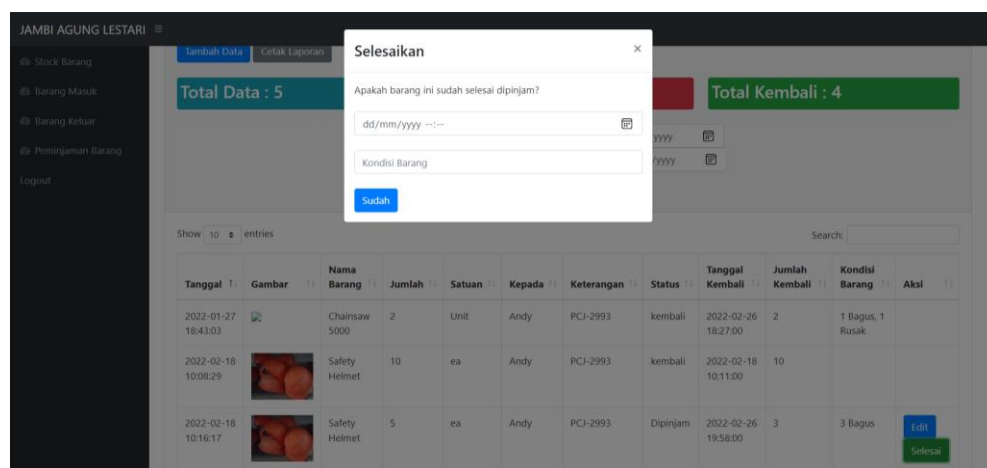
JAMBI AGUNG LESTARI ≡

Stock Barang
Barang Masuk
Barang Keluar
Peminjaman Barang
Logout

Tambah Data Cetak Laporan

Total Data : 5

Total Kembali : 4

yyyy
/yyyy

Selesaikan ×

Apakah barang ini sudah selesai dipinjam?

dd/mm/yyyy --:--

Kondisi Barang

Sudah

Show 10 entries

Search:

| Tanggal | Gambar | Nama Barang | Jumlah | Satuan | Kepada | Keterangan | Status | Tanggal Kembali | Jumlah Kembali | Kondisi Barang | Aksi |
|---|---|---|---|---|---|---|---|---|---|---|---|
| 2022-01-27 18:43:03 | | Chainsaw 5000 | 2 | Unit | Andy | PCJ-2993 | kembali | 2022-02-26 18:27:00 | 2 | 1 Bagus, 1 Rusak | |
| 2022-02-18 10:08:29 | | Safety Helmet | 10 | ea | Andy | PCJ-2993 | kembali | 2022-02-18 10:11:00 | 10 | | |
| 2022-02-18 10:16:17 | | Safety Helmet | 5 | ea | Andy | PCJ-2993 | Dipinjam | 2022-02-26 19:58:00 | 3 | 3 Bagus | Edit Selesai |